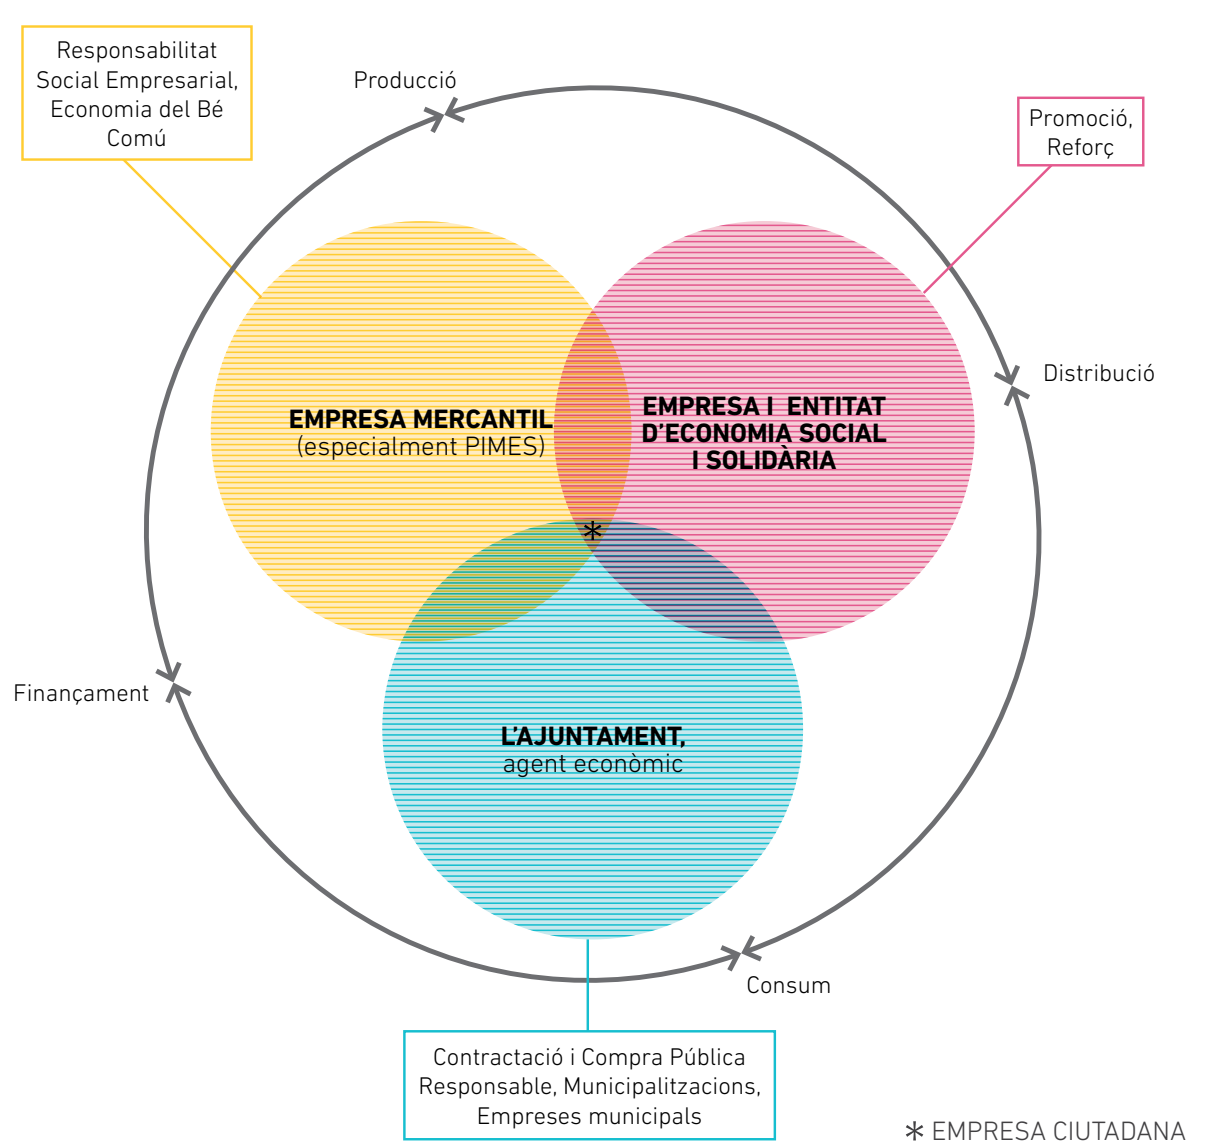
Responsabilitat Social Empresarial, Economia del Bé Comú

Producció

Promoció, Reforç

Distribució

EMPRESA MERCANTIL
(especialment PIMES)

EMPRESA I ENTITAT D'ECONOMIA SOCIAL I SOLIDÀRIA

*

L'AJUNTAMENT,
agent econòmic

Finançament

Consum

Contractació i Compra Pública Responsable, Municipalitzacions, Empreses municipals

* EMPRESA CIUTADANA